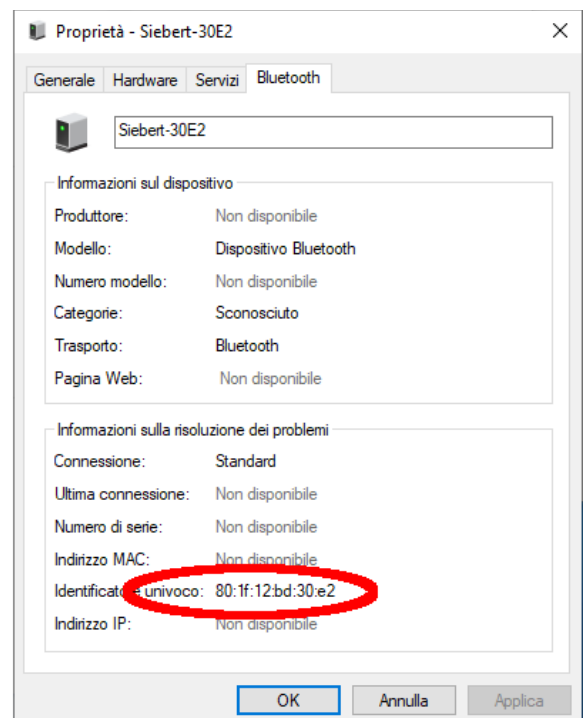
Proprietà - Siebert-30E2

Generale | Hardware | Servizi | Bluetooth

Siebert-30E2

Informazioni sul dispositivo

Produttore: Non disponibile
Modello: Dispositivo Bluetooth
Numero modello: Non disponibile
Categorie: Sconosciuto
Trasporto: Bluetooth
Pagina Web: Non disponibile

Informazioni sulla risoluzione dei problemi

Connessione: Standard
Ultima connessione: Non disponibile
Numero di serie: Non disponibile
Indirizzo MAC: Non disponibile
Identificatore univoco: 80:1f:12:bd:30:e2
Indirizzo IP: Non disponibile

OK | Annulla | Applica